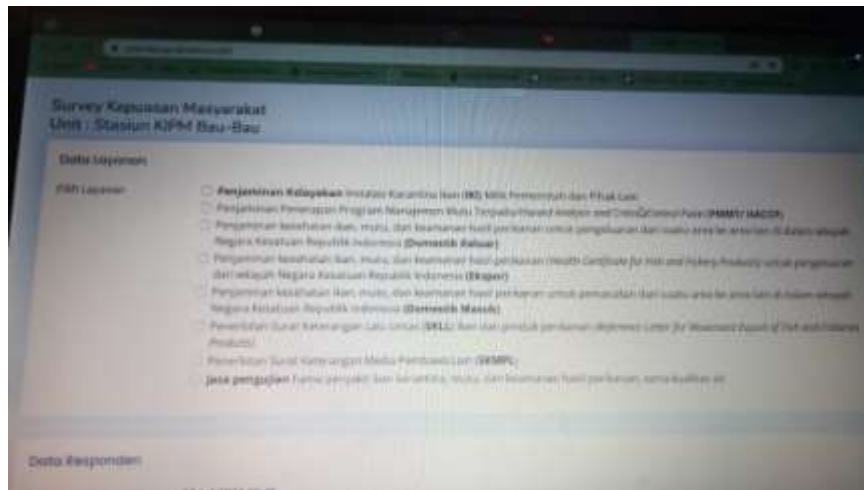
Survey Kepuasan Masyarakat
Unit : Stasiun KIPM Bau-Bau

Data layanan

Pilih Layanan

Penjaminan Kelayakan Instalasi Karantina Ikan (IKI) Milik Pemerintah dan Pihak Lain
Penjaminan Penerapan Program Manajemen Mutu Terpadu/Hazard Analysis and Critical Control Point (PMMT/ HACCP)
Penjaminan kesehatan ikan, mutu, dan keamanan hasil perikanan untuk pengeluaran dari suatu area ke area lain di dalam wilayah Negara Kesatuan Republik Indonesia (Domestik Keluar)
Penjaminan kesehatan ikan, mutu, dan keamanan hasil perikanan (Health Certificate for Fish and Fishery Products) untuk pengeluaran dari wilayah Negara Kesatuan Republik Indonesia (Ekspor)
Penjaminan kesehatan ikan, mutu, dan keamanan hasil perikanan untuk pemasukan dari suatu area ke area lain di dalam wilayah Negara Kesatuan Republik Indonesia (Domestik Masuk)
Penerbitan Surat Keterangan Lalu Lintas (SKLL) ikan dan produk perikanan (Reference Letter for Movement Goods of Fish and Fisheries Products)
Penerbitan Surat Keterangan Media Pembawa Lain (SKMPL)
Jasa pengujian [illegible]

Data Responden